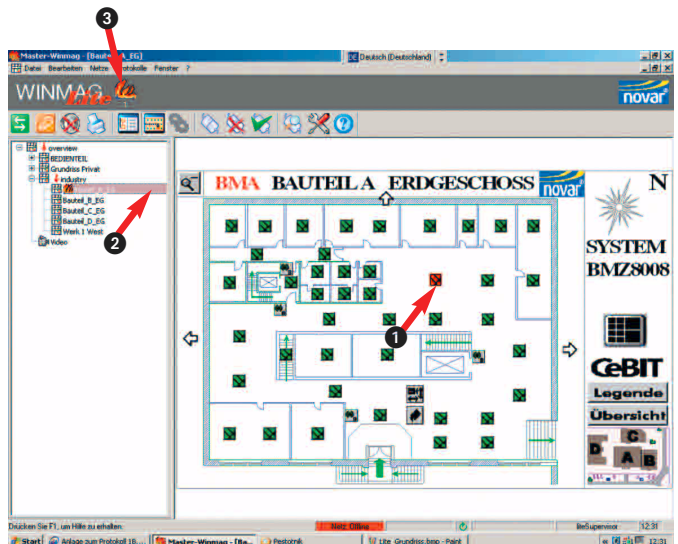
3

Master-Winmag - [Bau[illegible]_EG]

Deutsch (Deutschland)

Datei Bearbeiten Netz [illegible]otokolle Fenster ?

WINMAG lite

novar

overview
BEDIENTEIL
Grundriss Privat
industry
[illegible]
Bauteil_B_EG
Bauteil_C_EG
Bauteil_D_EG
Werk 1 West
Video

2

BMA BAUTEIL A ERDGESCHOSS

novar

N

SYSTEM BMZ8008

1

CeBIT

Legende

Übersicht

A B C D

Drücken Sie F1, um Hilfe zu erhalten.

Netz Offline

BeSupervisor

12:31

Start

Anlage zum Protokoll 1B...

Master-Winmag - [Ba...

Pestotrak

Lite_Grundriss.bmp - Paint

12:31